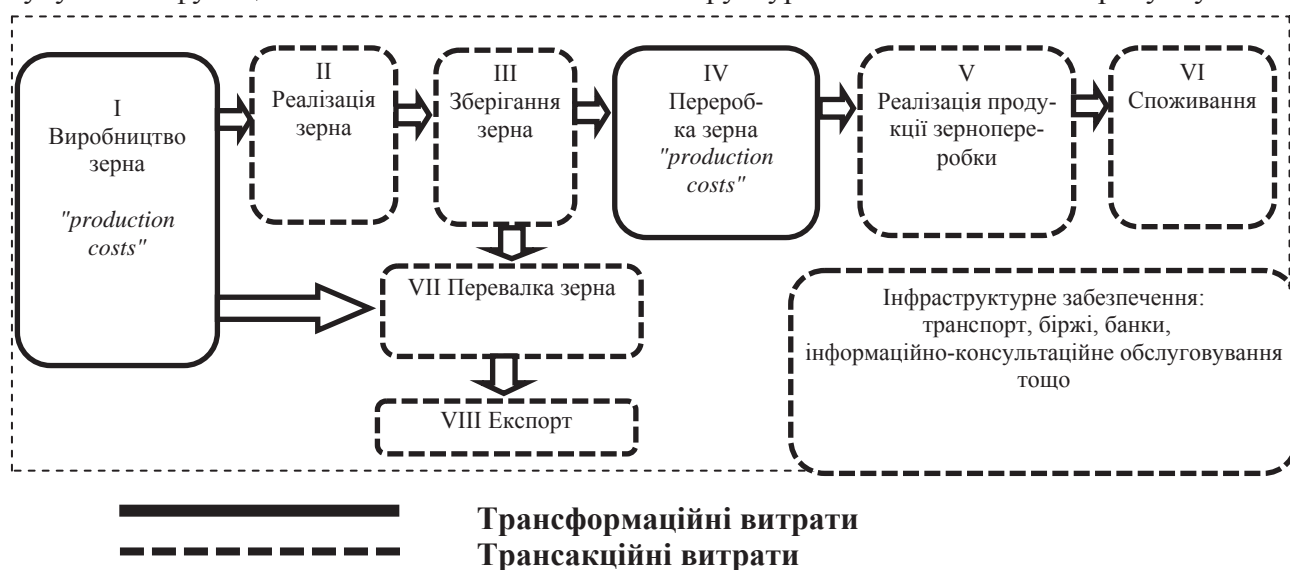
I
Виробництво зерна
"production costs"

II
Реалізація зерна

III
Зберігання зерна

IV
Переробка зерна
"production costs"

V
Реалізація продукції зернопереробки

VI
Споживання

VII Перевалка зерна

VIII Експорт

Інфраструктурне забезпечення: транспорт, біржі, банки, інформаційно-консультаційне обслуговування тощо

Трансформаційні витрати
Трансакційні витрати